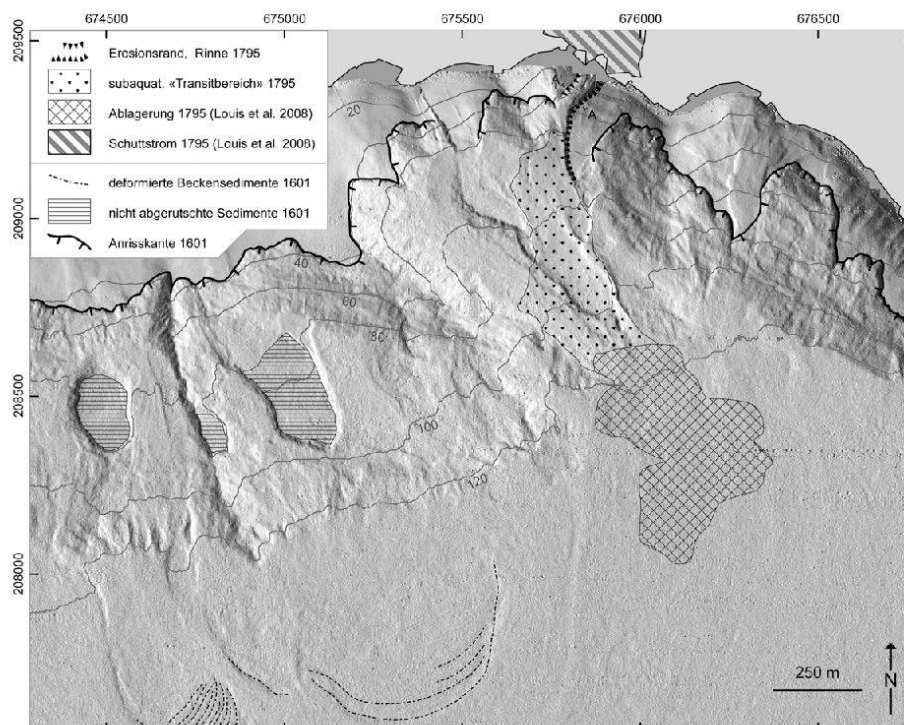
674500
675000
675500
676000
676500

209500
209000
208500
208000

Erosionsrand, Rinne 1795
subaquat. «Transitbereich» 1795
Ablagerung 1795 (Louis et al. 2008)
Schuttstrom 1795 (Louis et al. 2008)
deformierte Beckensedimente 1601
nicht abgerutschte Sedimente 1601
Anrisskante 1601

20
40
60
80
100
120
A
A

250 m
N